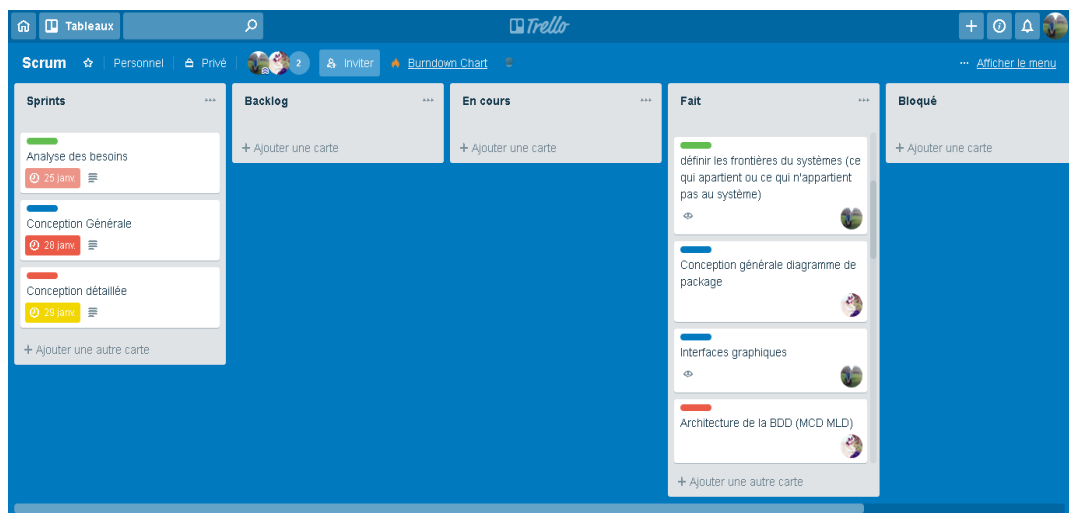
Tableaux

Trello

Scrum Personnel Privé 2 Inviter Burndown Chart

··· Afficher le menu

Sprints ···

Analyse des besoins
25 janv.

Conception Générale
28 janv.

Conception détaillée
29 janv.

+ Ajouter une autre carte

Backlog ···

+ Ajouter une carte

En cours ···

+ Ajouter une carte

Fait ···

définir les frontières du systèmes (ce qui apartient ou ce qui n'appartient pas au système)

Conception générale diagramme de package

Interfaces graphiques

Architecture de la BDD (MCD MLD)

+ Ajouter une autre carte

Bloqué

+ Ajouter une carte